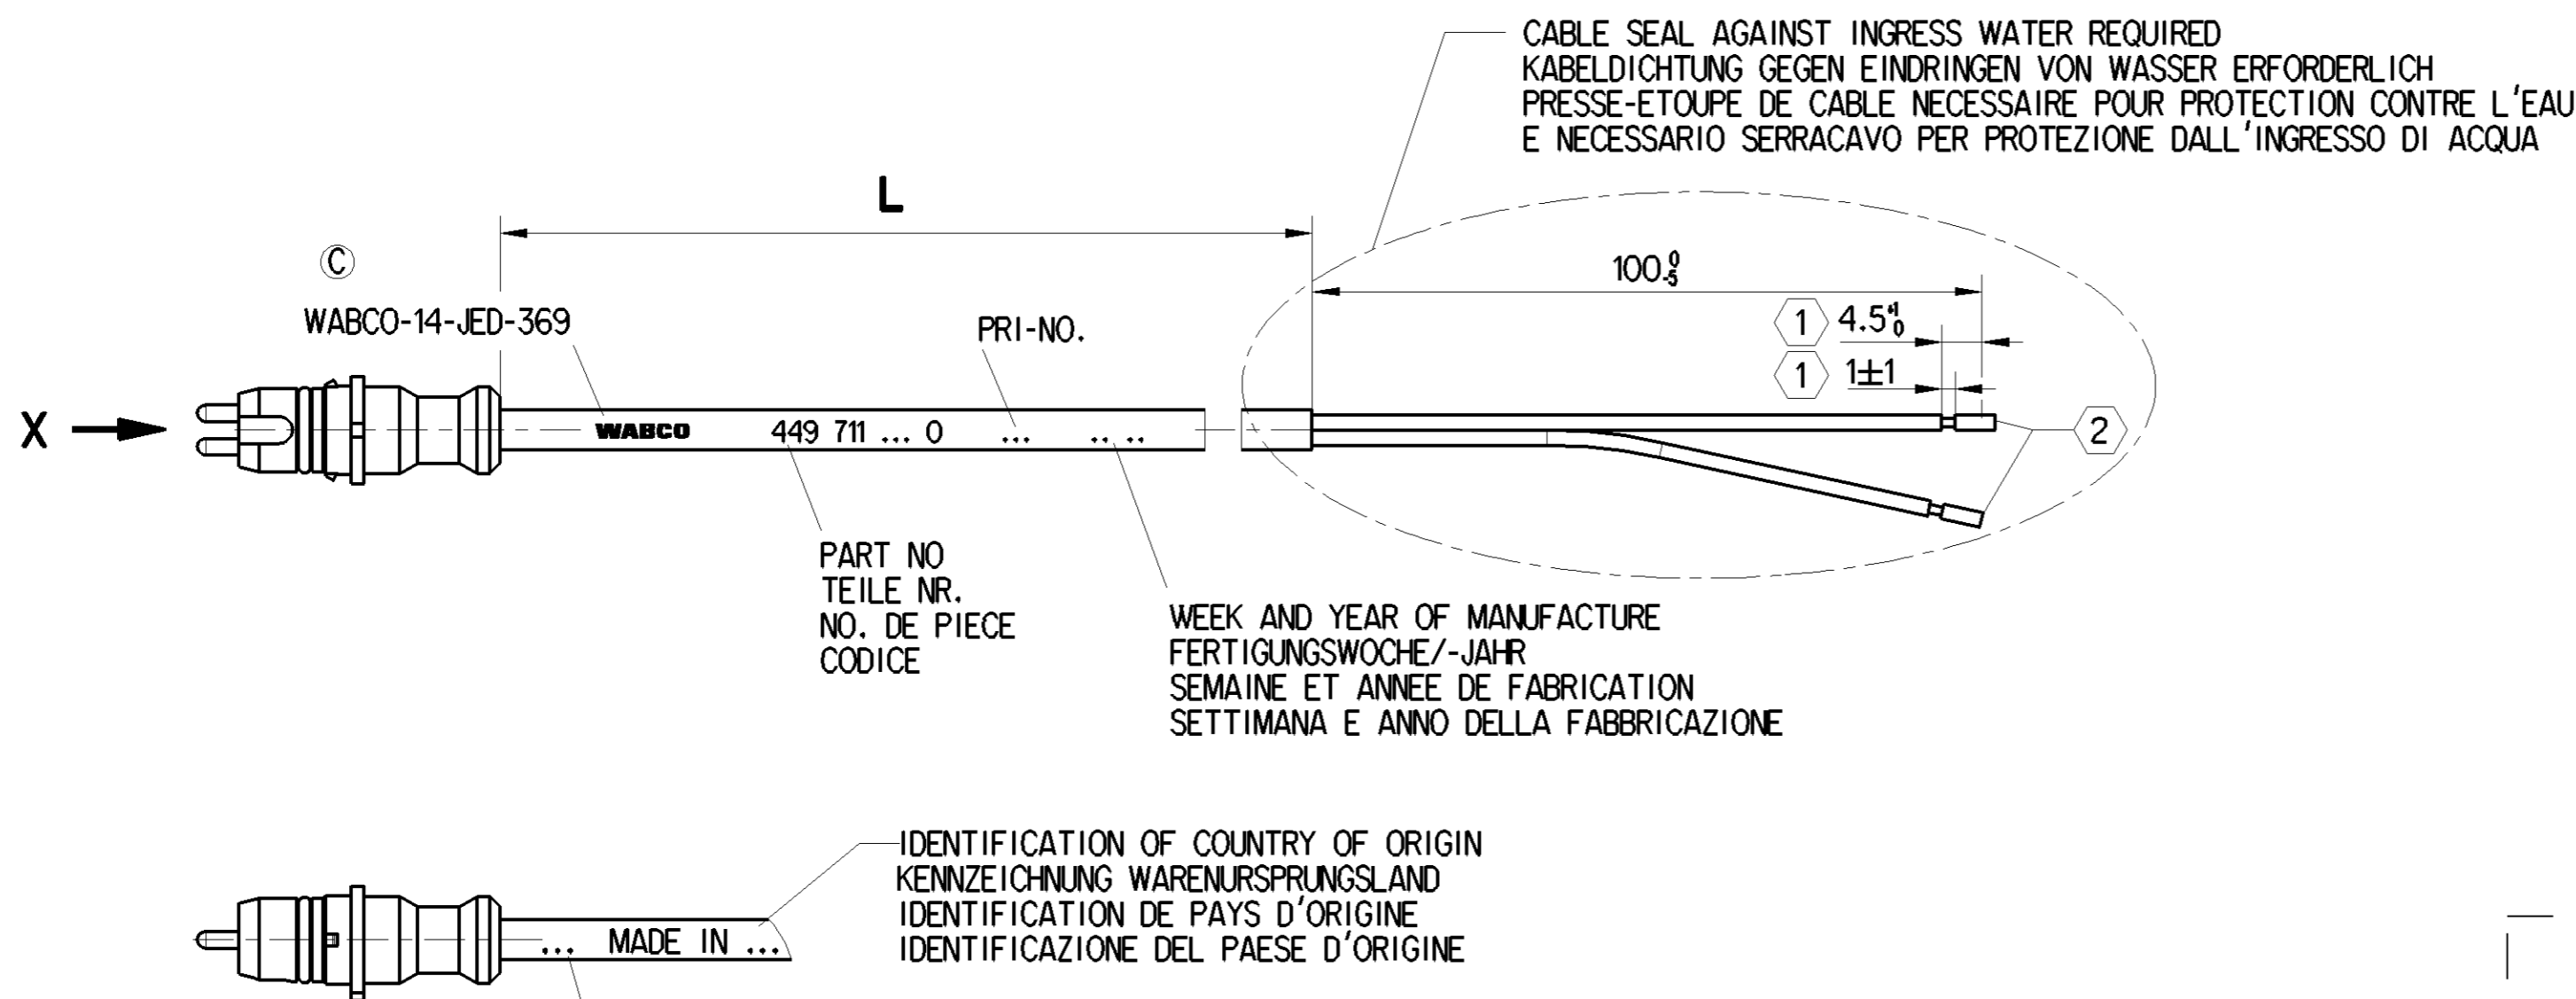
CABLE SEAL AGAINST INGRESS WATER REQUIRED
KABELDICHTUNG GEGEN EINDRINGEN VON WASSER ERFORDERLICH
PRESSE-ETOUPE DE CABLE NECESSAIRE POUR PROTECTION CONTRE L'EAU
E NECESSARIO SERRACAVO PER PROTEZIONE DALL'INGRESSO DI ACQUA

L

©

WABCO-14-JED-369

PRI-NO.

$100^{0}_{-5}$

1 $4.5^{+1}_{0}$

1 $1\pm1$

X

WABCO 449 711 ... 0 ... .. ..

2

PART NO
TEILE NR.
NO. DE PIECE
CODICE

WEEK AND YEAR OF MANUFACTURE
FERTIGUNGSWOCHE/-JAHR
SEMAINE ET ANNEE DE FABRICATION
SETTIMANA E ANNO DELLA FABBRICAZIONE

IDENTIFICATION OF COUNTRY OF ORIGIN
KENNZEICHNUNG WARENURSPRUNGSLAND
IDENTIFICATION DE PAYS D'ORIGINE
IDENTIFICAZIONE DEL PAESE D'ORIGINE

... MADE IN ...